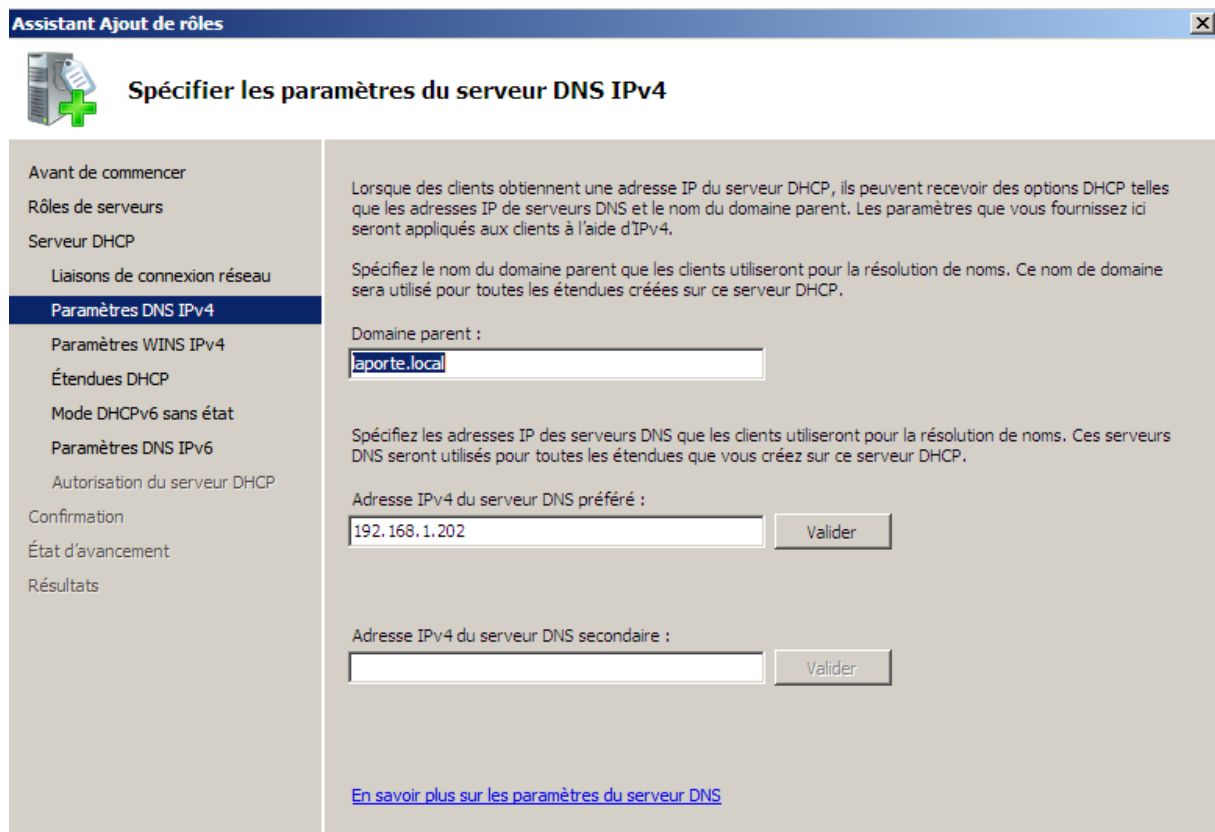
Assistant Ajout de rôles

Spécifier les paramètres du serveur DNS IPv4

Avant de commencer
Rôles de serveurs
Serveur DHCP
Liaisons de connexion réseau
Paramètres DNS IPv4
Paramètres WINS IPv4
Étendues DHCP
Mode DHCPv6 sans état
Paramètres DNS IPv6
Autorisation du serveur DHCP
Confirmation
État d'avancement
Résultats

Lorsque des clients obtiennent une adresse IP du serveur DHCP, ils peuvent recevoir des options DHCP telles que les adresses IP de serveurs DNS et le nom du domaine parent. Les paramètres que vous fournissez ici seront appliqués aux clients à l'aide d'IPv4.

Spécifiez le nom du domaine parent que les clients utiliseront pour la résolution de noms. Ce nom de domaine sera utilisé pour toutes les étendues créées sur ce serveur DHCP.

Domaine parent :
laporte.local

Spécifiez les adresses IP des serveurs DNS que les clients utiliseront pour la résolution de noms. Ces serveurs DNS seront utilisés pour toutes les étendues que vous créez sur ce serveur DHCP.

Adresse IPv4 du serveur DNS préféré :
192.168.1.202
Valider

Adresse IPv4 du serveur DNS secondaire :
Valider

En savoir plus sur les paramètres du serveur DNS